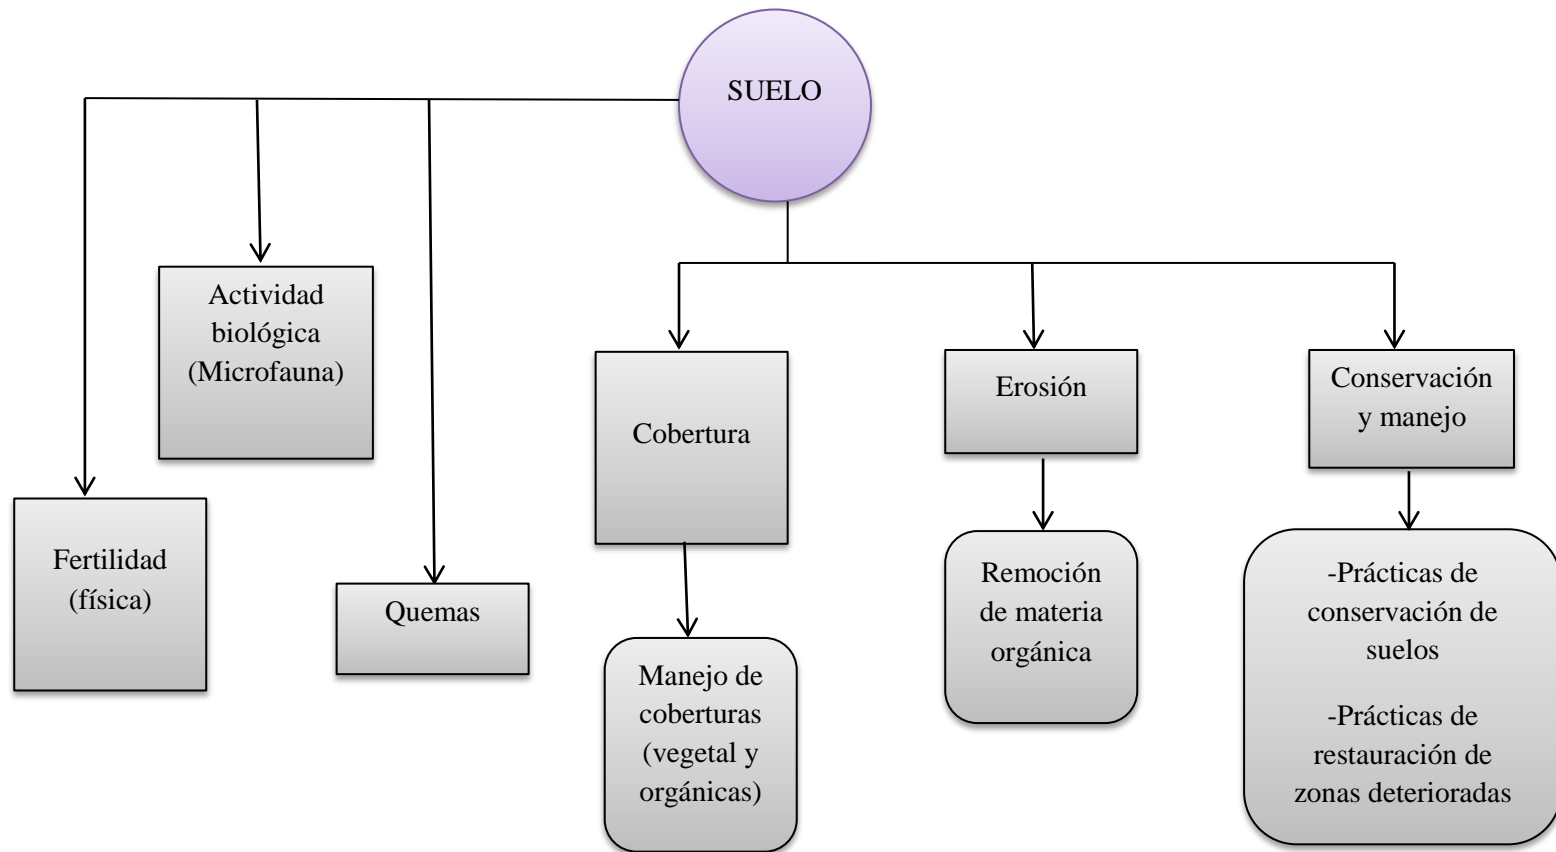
SUELO

Actividad biológica (Microfauna)

Fertilidad (física)

Quemas

Cobertura

Manejo de coberturas (vegetal y orgánicas)

Erosión

Remoción de materia orgánica

Conservación y manejo

-Prácticas de conservación de suelos

-Prácticas de restauración de zonas deterioradas